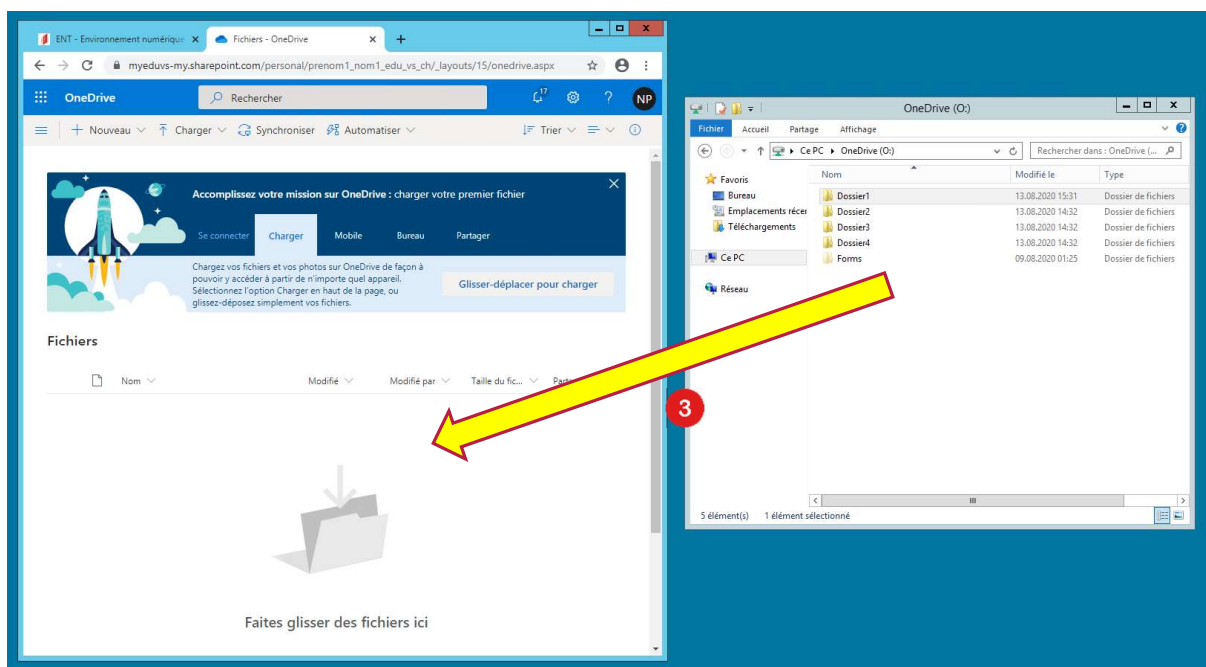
ENT - Environnement numérique ×
Fichiers - OneDrive ×
+

myeduvs-my.sharepoint.com/personal/prenom1_nom1_edu_vs_ch/_layouts/15/onedrive.aspx

OneDrive
Rechercher
17
?
NP

Nouveau
Charger
Synchroniser
Automatiser
Trier

Accomplissez votre mission sur OneDrive : charger votre premier fichier

Se connecter
Charger
Mobile
Bureau
Partager

Chargez vos fichiers et vos photos sur OneDrive de façon à pouvoir y accéder à partir de n'importe quel appareil. Sélectionnez l'option Charger en haut de la page, ou glissez-déposez simplement vos fichiers.

Glisser-déplacer pour charger

Fichiers

Nom
Modifié
Modifié par
Taille du fic...
Part

Faites glisser des fichiers ici

3

OneDrive (O:)

Fichier
Accueil
Partage
Affichage

Ce PC ▸ OneDrive (O:)
Rechercher dans : OneDrive (...

Favoris
Bureau
Emplacements récer
Téléchargements
Ce PC
Réseau

| Nom | Modifié le | Type |
|---|---|---|
| Dossier1 | 13.08.2020 15:31 | Dossier de fichiers |
| Dossier2 | 13.08.2020 14:32 | Dossier de fichiers |
| Dossier3 | 13.08.2020 14:32 | Dossier de fichiers |
| Dossier4 | 13.08.2020 14:32 | Dossier de fichiers |
| Forms | 09.08.2020 01:25 | Dossier de fichiers |

5 élément(s)   1 élément sélectionné